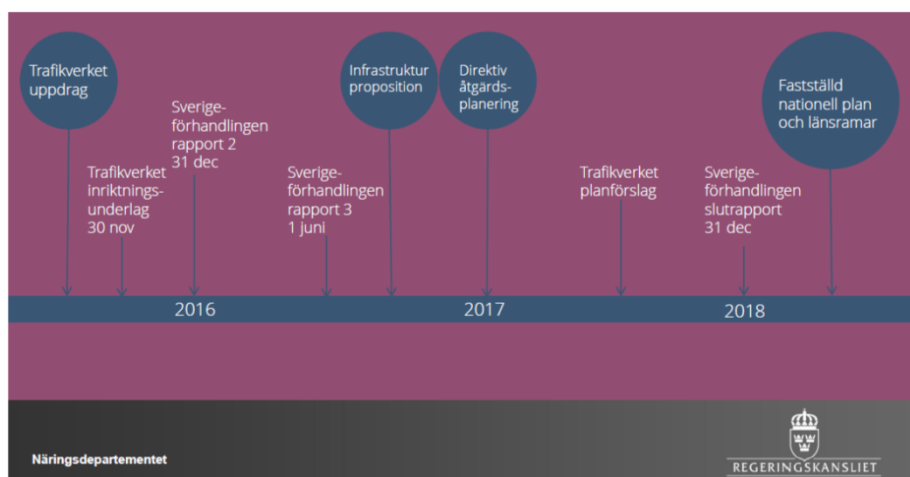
Trafikverket uppdrag

Sverigeförhandlingen rapport 2 31 dec

Trafikverket inriktningsunderlag 30 nov

Sverigeförhandlingen rapport 3 1 juni

Infrastruktur proposition

Direktiv åtgärdsplanering

Trafikverket planförslag

Sverigeförhandlingen slutrapport 31 dec

Fastställd nationell plan och länsramar

2016

2017

2018

Näringsdepartementet

REGERINGSKANSLIET